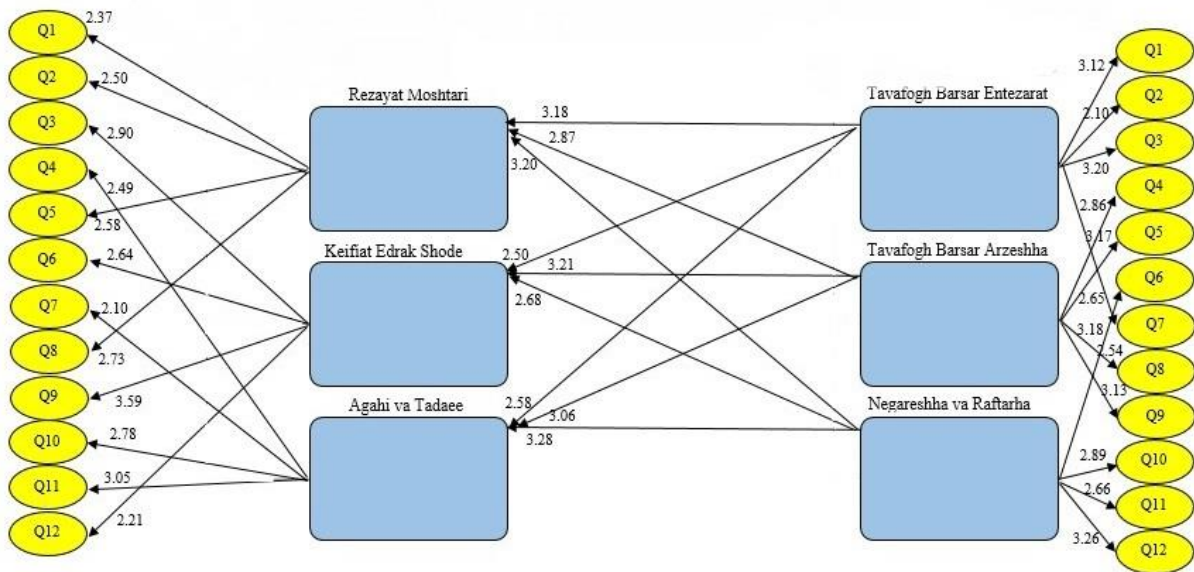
Q1
Q2
Q3
Q4
Q5
Q6
Q7
Q8
Q9
Q10
Q11
Q12

2.37
2.50
2.90
2.49
2.58
2.64
2.10
2.73
3.59
2.78
3.05
2.21

Rezayat Moshtari
Keifiat Edrak Shode
Agahi va Tadaee

3.18
2.87
3.20
2.50
3.21
2.68
2.58
3.06
3.28

Tavafogh Barsar Entezarat
Tavafogh Barsar Arzeshha
Negareshha va Raftarha

3.12
2.10
3.20
2.86
3.17
2.65
3.18
2.54
3.13
2.89
2.66
3.26

Q1
Q2
Q3
Q4
Q5
Q6
Q7
Q8
Q9
Q10
Q11
Q12